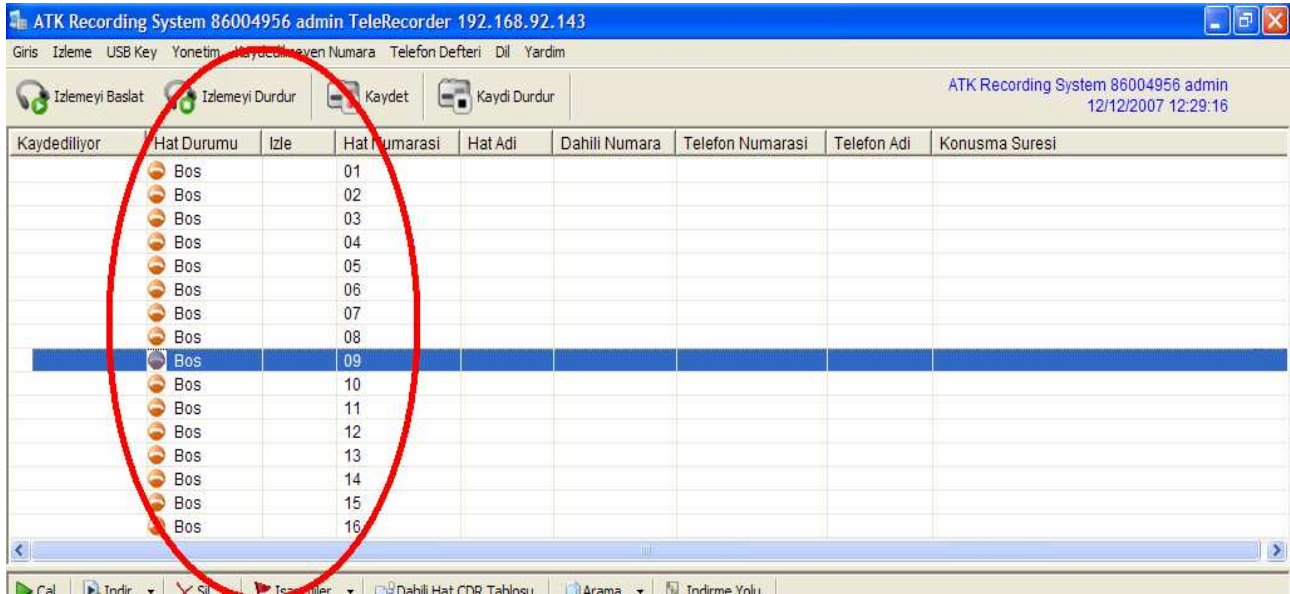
ATK Recording System 86004956 admin TeleRecorder 192.168.92.143

Giris Izleme USB Key Yonetim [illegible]eyen Numara Telefon Defteri Dil Yardim

Izlemeyi Baslat Izlemeyi Durdur Kaydet Kaydi Durdur

ATK Recording System 86004956 admin
12/12/2007 12:29:16

| Kaydediliyor | Hat Durumu | Izle | Hat Numarasi | Hat Adi | Dahili Numara | Telefon Numarasi | Telefon Adi | Konusma Suresi |
|---|---|---|---|---|---|---|---|---|
| | Bos | | 01 | | | | | |
| | Bos | | 02 | | | | | |
| | Bos | | 03 | | | | | |
| | Bos | | 04 | | | | | |
| | Bos | | 05 | | | | | |
| | Bos | | 06 | | | | | |
| | Bos | | 07 | | | | | |
| | Bos | | 08 | | | | | |
| | Bos | | 09 | | | | | |
| | Bos | | 10 | | | | | |
| | Bos | | 11 | | | | | |
| | Bos | | 12 | | | | | |
| | Bos | | 13 | | | | | |
| | Bos | | 14 | | | | | |
| | Bos | | 15 | | | | | |
| | Bos | | 16 | | | | | |

Cal Indir Sil Isa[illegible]iler Dahili Hat CDR Tablosu Arama Indirme Yolu